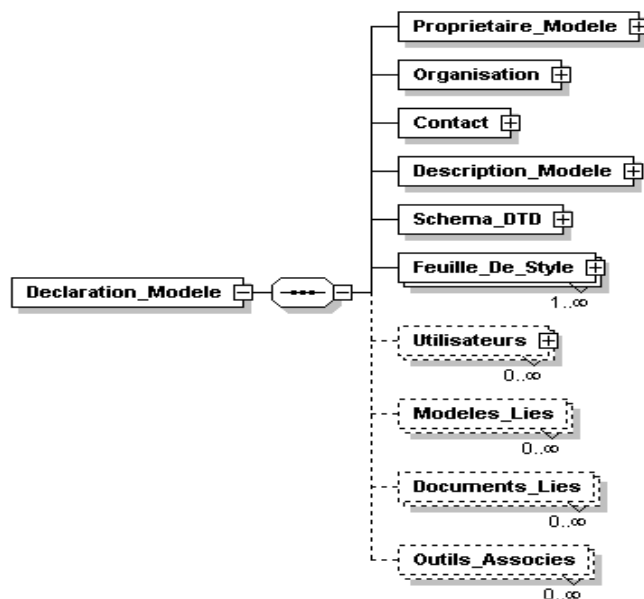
Proprietaire_Modele

Organisation

Contact

Description_Modele

Schema_DTD

Declaration_Modele

Feuille_De_Style

1..$\infty$

Utilisateurs

0..$\infty$

Modeles_Lies

0..$\infty$

Documents_Lies

0..$\infty$

Outils_Associes

0..$\infty$